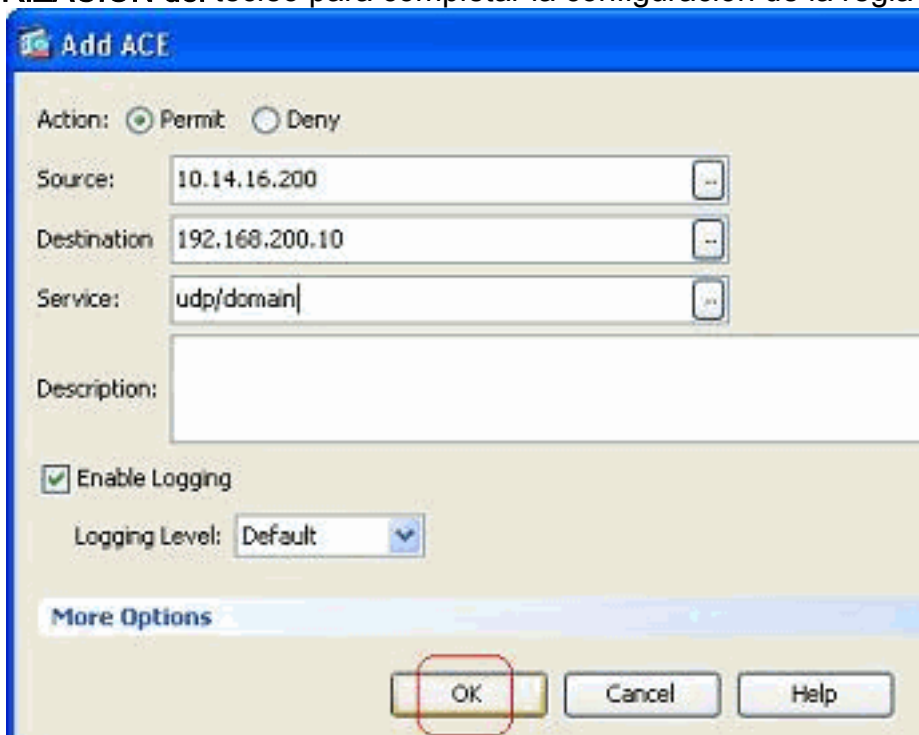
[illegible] todos para completar la configuración de la regla

Add ACE

Action: Permit Deny

Source: 10.14.16.200

Destination 192.168.200.10

Service: udp/domain

Description:

Enable Logging

Logging Level: Default

More Options

OK Cancel Help